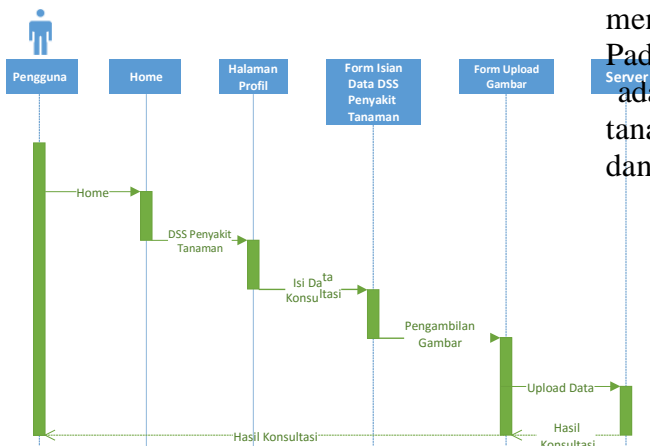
mer
Pad
ada
tana
dan

Pengguna

Home

Halaman Profil

Form Isian Data DSS Penyakit Tanaman

Form Upload Gambar

Server

Home

DSS Penyakit Tanaman

Isi Data Konsultasi

Pengambilan Gambar

Upload Data

Hasil Konsultasi

Hasil Konsultasi